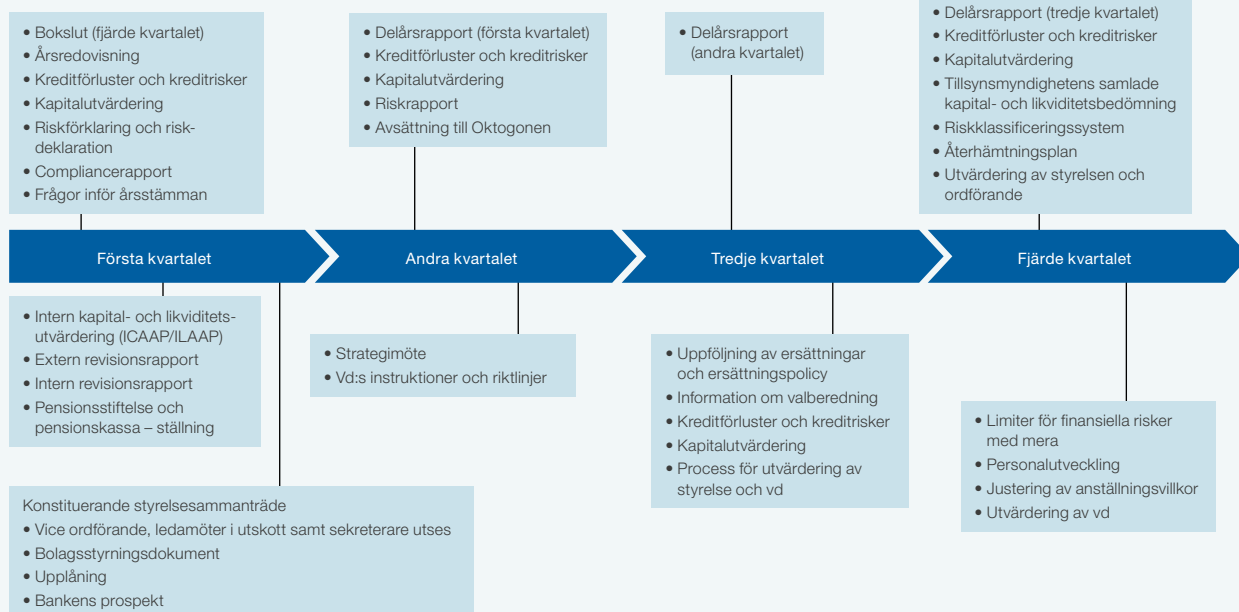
• Bokslut (fjärde kvartalet)
• Årsredovisning
• Kreditförluster och kreditrisker
• Kapitalutvärdering
• Riskförklaring och riskdeklaration
• Compliancerapport
• Frågor inför årsstämman

• Delårsrapport (första kvartalet)
• Kreditförluster och kreditrisker
• Kapitalutvärdering
• Riskrapport
• Avsättning till Oktogonen

• Delårsrapport (andra kvartalet)

• Delårsrapport (tredje kvartalet)
• Kreditförluster och kreditrisker
• Kapitalutvärdering
• Tillsynsmyndighetens samlade kapital- och likviditetsbedömning
• Riskklassificeringssystem
• Återhämtningsplan
• Utvärdering av styrelsen och ordförande

Första kvartalet

Andra kvartalet

Tredje kvartalet

Fjärde kvartalet

• Intern kapital- och likviditetsutvärdering (ICAAP/ILAAP)
• Extern revisionsrapport
• Intern revisionsrapport
• Pensionsstiftelse och pensionskassa – ställning

• Strategimöte
• Vd:s instruktioner och riktlinjer

• Uppföljning av ersättningar och ersättningspolicy
• Information om valberedning
• Kreditförluster och kreditrisker
• Kapitalutvärdering
• Process för utvärdering av styrelse och vd

• Limiter för finansiella risker med mera
• Personalutveckling
• Justering av anställningsvillkor
• Utvärdering av vd

Konstituerande styrelsesammanträde
• Vice ordförande, ledamöter i utskott samt sekreterare utses
• Bolagsstyrningsdokument
• Upplåning
• Bankens prospekt